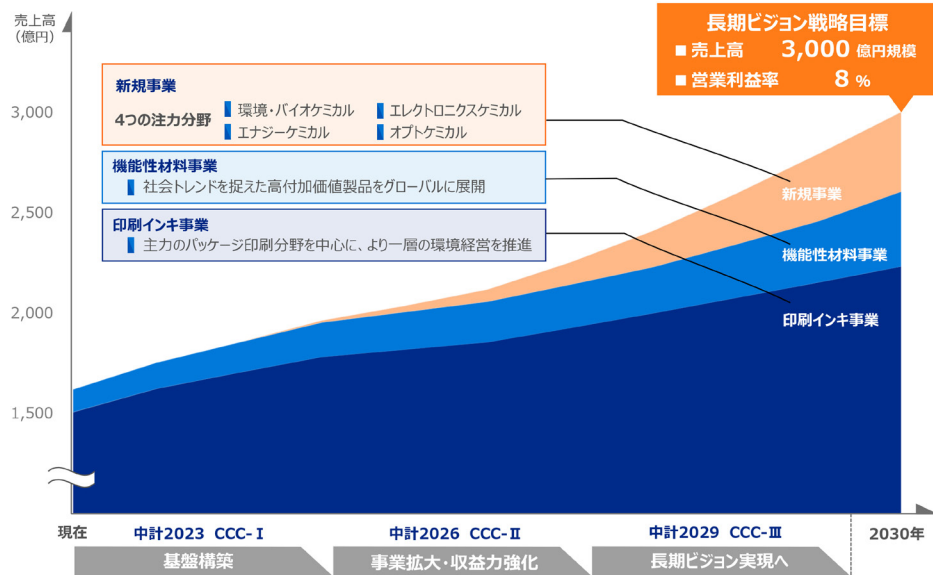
売上高
(億円)

長期ビジョン戦略目標
■ 売上高 3,000 億円規模
■ 営業利益率 8 %

新規事業
4つの注力分野
環境・バイオケミカル
エレクトロニクスケミカル
エナジーケミカル
オプトケミカル

機能性材料事業
社会トレンドを捉えた高付加価値製品をグローバルに展開

印刷インキ事業
主力のパッケージ印刷分野を中心に、より一層の環境経営を推進

3,000
2,500
2,000
1,500

新規事業
機能性材料事業
印刷インキ事業

現在
中計2023 CCC-Ⅰ
中計2026 CCC-Ⅱ
中計2029 CCC-Ⅲ
2030年

基盤構築
事業拡大・収益力強化
長期ビジョン実現へ